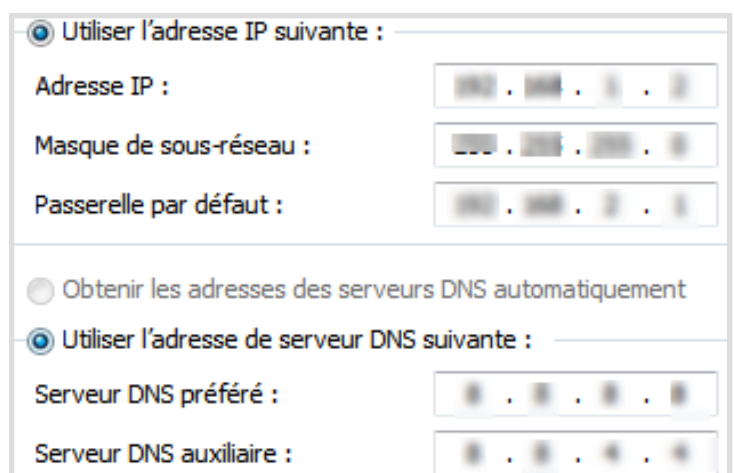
Utiliser l’adresse IP suivante :

Adresse IP : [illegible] . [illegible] . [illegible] . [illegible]

Masque de sous-réseau : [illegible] . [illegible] . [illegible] . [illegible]

Passerelle par défaut : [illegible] . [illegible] . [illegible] . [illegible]

Obtenir les adresses des serveurs DNS automatiquement

Utiliser l’adresse de serveur DNS suivante :

Serveur DNS préféré : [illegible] . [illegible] . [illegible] . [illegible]

Serveur DNS auxiliaire : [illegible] . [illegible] . 4 . 4